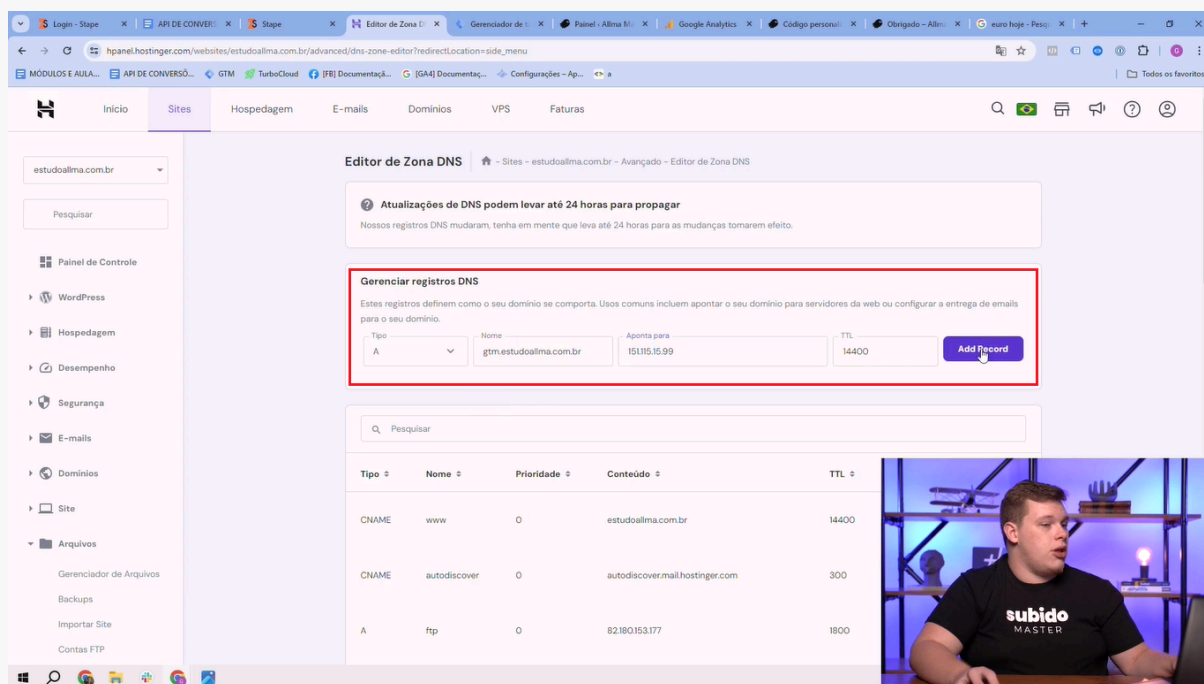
Login - Stape | API DE CONVERS | Stape | Editor de Zona D | Gerenciador de s | Painel - Allma M | Google Analytics | Código personali | Obrigado – Allm | euro hoje - Pesq

hpanel.hostinger.com/websites/estudoallma.com.br/advanced/dns-zone-editor?redirectLocation=side_menu

MÓDULOS E AULA... | API DE CONVERSÕ... | GTM | TurboCloud | [FB] Documentaçã... | [GA4] Documentaç... | Configurações – Ap... | a | Todos os favoritos

Início | Sites | Hospedagem | E-mails | Domínios | VPS | Faturas

estudoallma.com.br

Pesquisar

Painel de Controle
WordPress
Hospedagem
Desempenho
Segurança
E-mails
Domínios
Site
Arquivos
Gerenciador de Arquivos
Backups
Importar Site
Contas FTP

Editor de Zona DNS - Sites - estudoallma.com.br - Avançado - Editor de Zona DNS

Atualizações de DNS podem levar até 24 horas para propagar
Nossos registros DNS mudaram, tenha em mente que leva até 24 horas para as mudanças tomarem efeito.

Gerenciar registros DNS
Estes registros definem como o seu domínio se comporta. Usos comuns incluem apontar o seu domínio para servidores da web ou configurar a entrega de emails para o seu domínio.

Tipo A | Nome gtm.estudoallma.com.br | Aponta para 151.115.15.99 | TTL 14400 | Add Record

Pesquisar

| Tipo | Nome | Prioridade | Conteúdo | TTL |
|---|---|---|---|---|
| CNAME | www | 0 | estudoallma.com.br | 14400 |
| CNAME | autodiscover | 0 | autodiscover.mail.hostinger.com | 300 |
| A | ftp | 0 | 82.180.153.177 | 1800 |

subido
MASTER